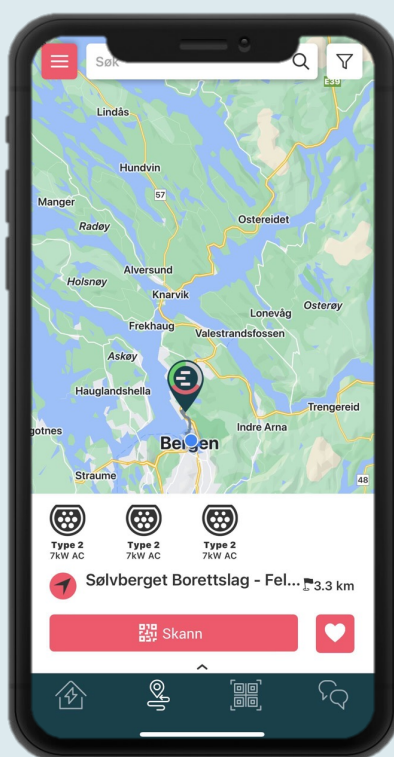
Søk

E39

Lindås

Hundvin

57

Manger

Radøy

Ostereidet

Alversund

Holsnøy

Knarvik

Lonevåg

Osterøy

Frekhaug

Valestrandsfossen

Askøy

Hauglandshella

Trengereid

gotnes

Indre Arna

Bergen

Straume

48

Type 2
7kW AC

Type 2
7kW AC

Type 2
7kW AC

Sølvberget Borettslag - Fel... 3.3 km

Skann